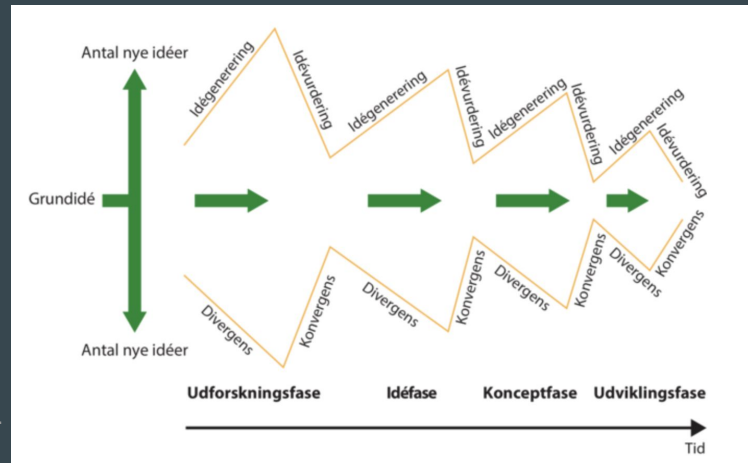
Antal nye idéer

Grundidé

Antal nye idéer

Idégenerering
Idévurdering
Idégenerering
Idévurdering
Idégenerering
Idévurdering
Idégenerering
Idévurdering

Divergens
Konvergens
Divergens
Konvergens
Divergens
Konvergens
Divergens
Konvergens

Udforskningsfase
Idéfase
Konceptfase
Udviklingsfase

Tid